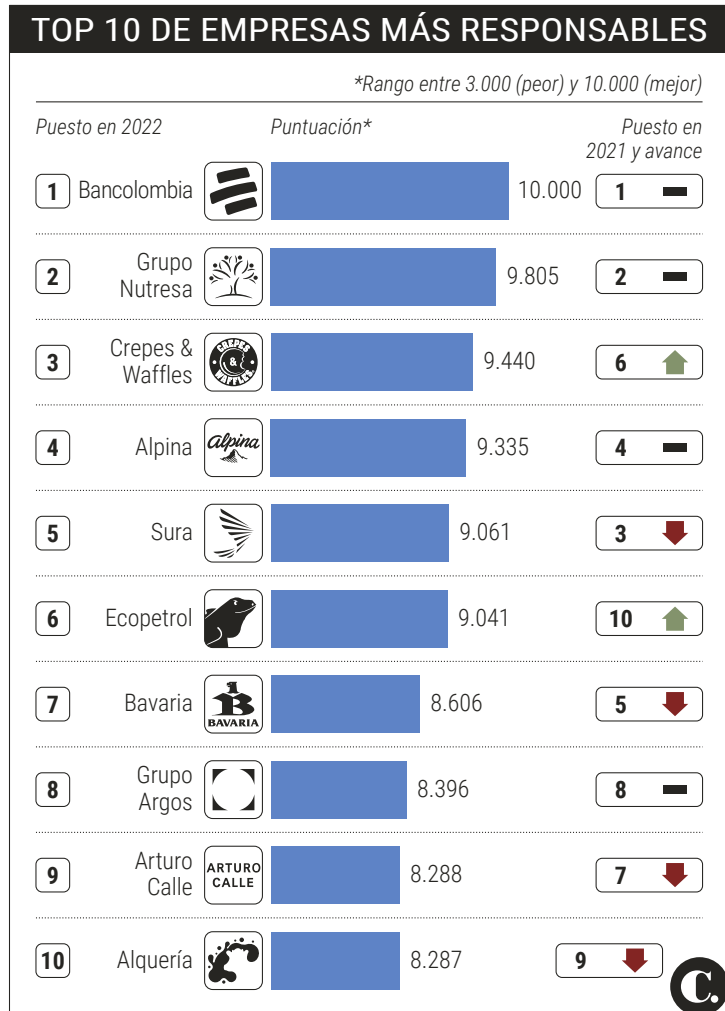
TOP 10 DE EMPRESAS MÁS RESPONSABLES

*Rango entre 3.000 (peor) y 10.000 (mejor)

| Puesto en 2022 | | Puntuación* | Puesto en 2021 y avance |
|---|---|---|---|
| 1 | Bancolombia | 10.000 | 1 |
| 2 | Grupo Nutresa | 9.805 | 2 |
| 3 | Crepes & Waffles | 9.440 | 6 |
| 4 | Alpina | 9.335 | 4 |
| 5 | Sura | 9.061 | 3 |
| 6 | Ecopetrol | 9.041 | 10 |
| 7 | Bavaria | 8.606 | 5 |
| 8 | Grupo Argos | 8.396 | 8 |
| 9 | Arturo Calle | 8.288 | 7 |
| 10 | Alquería | 8.287 | 9 |

CREPES & WAFFLES
alpina
BAVARIA
ARTURO CALLE
C.